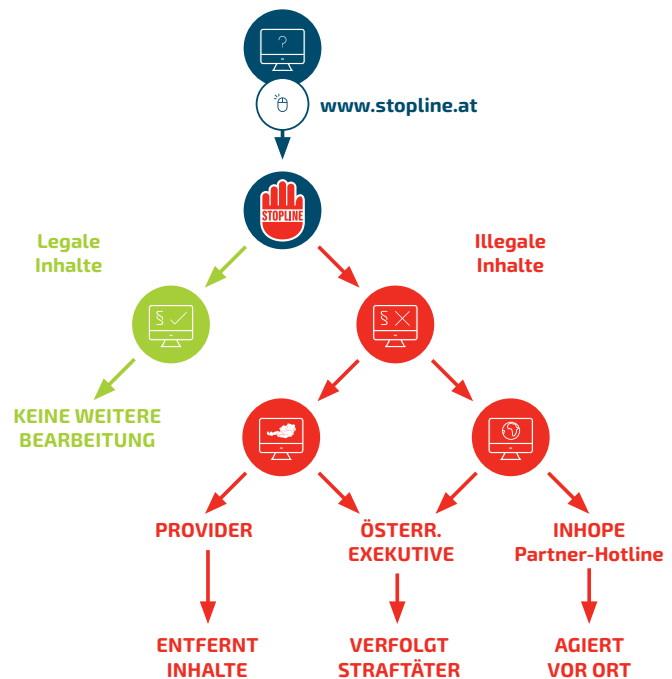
?

www.stopline.at

STOPLINE

Legale Inhalte

Illegale Inhalte

§ ✓

§ ✗

KEINE WEITERE BEARBEITUNG

PROVIDER

ÖSTERR. EXEKUTIVE

INHOPE Partner-Hotline

ENTFERNT INHALTE

VERFOLGT STRAFTÄTER

AGIERT VOR ORT